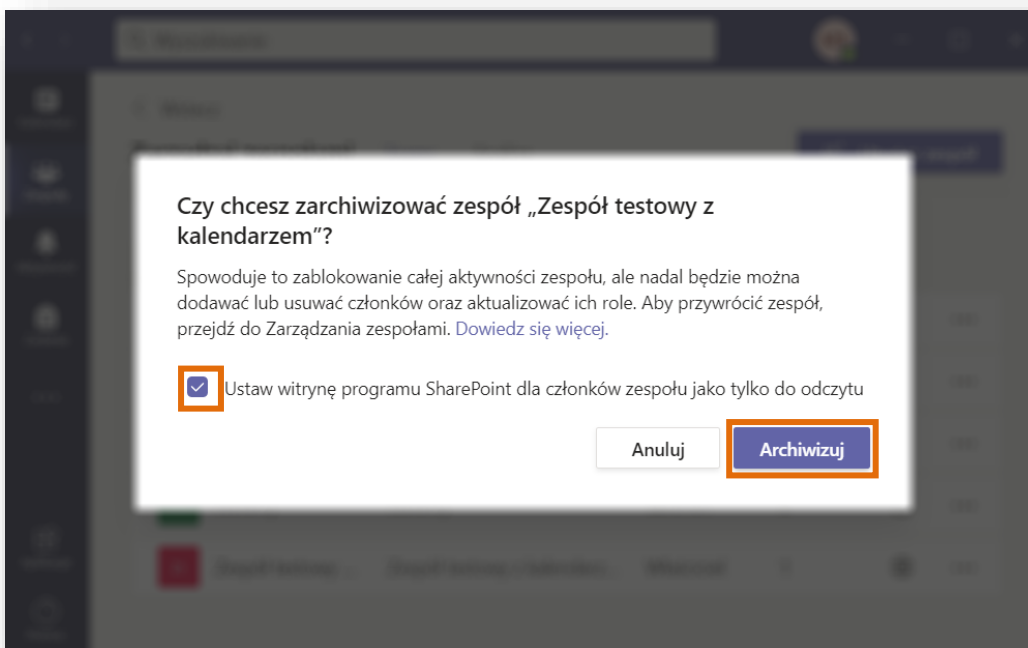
Czy chcesz zarchiwizować zespół „Zespół testowy z kalendarzem"?

Spowoduje to zablokowanie całej aktywności zespołu, ale nadal będzie można dodawać lub usuwać członków oraz aktualizować ich role. Aby przywrócić zespół, przejdź do Zarządzania zespołami. Dowiedz się więcej.

Ustaw witrynę programu SharePoint dla członków zespołu jako tylko do odczytu

Anuluj

Archiwizuj